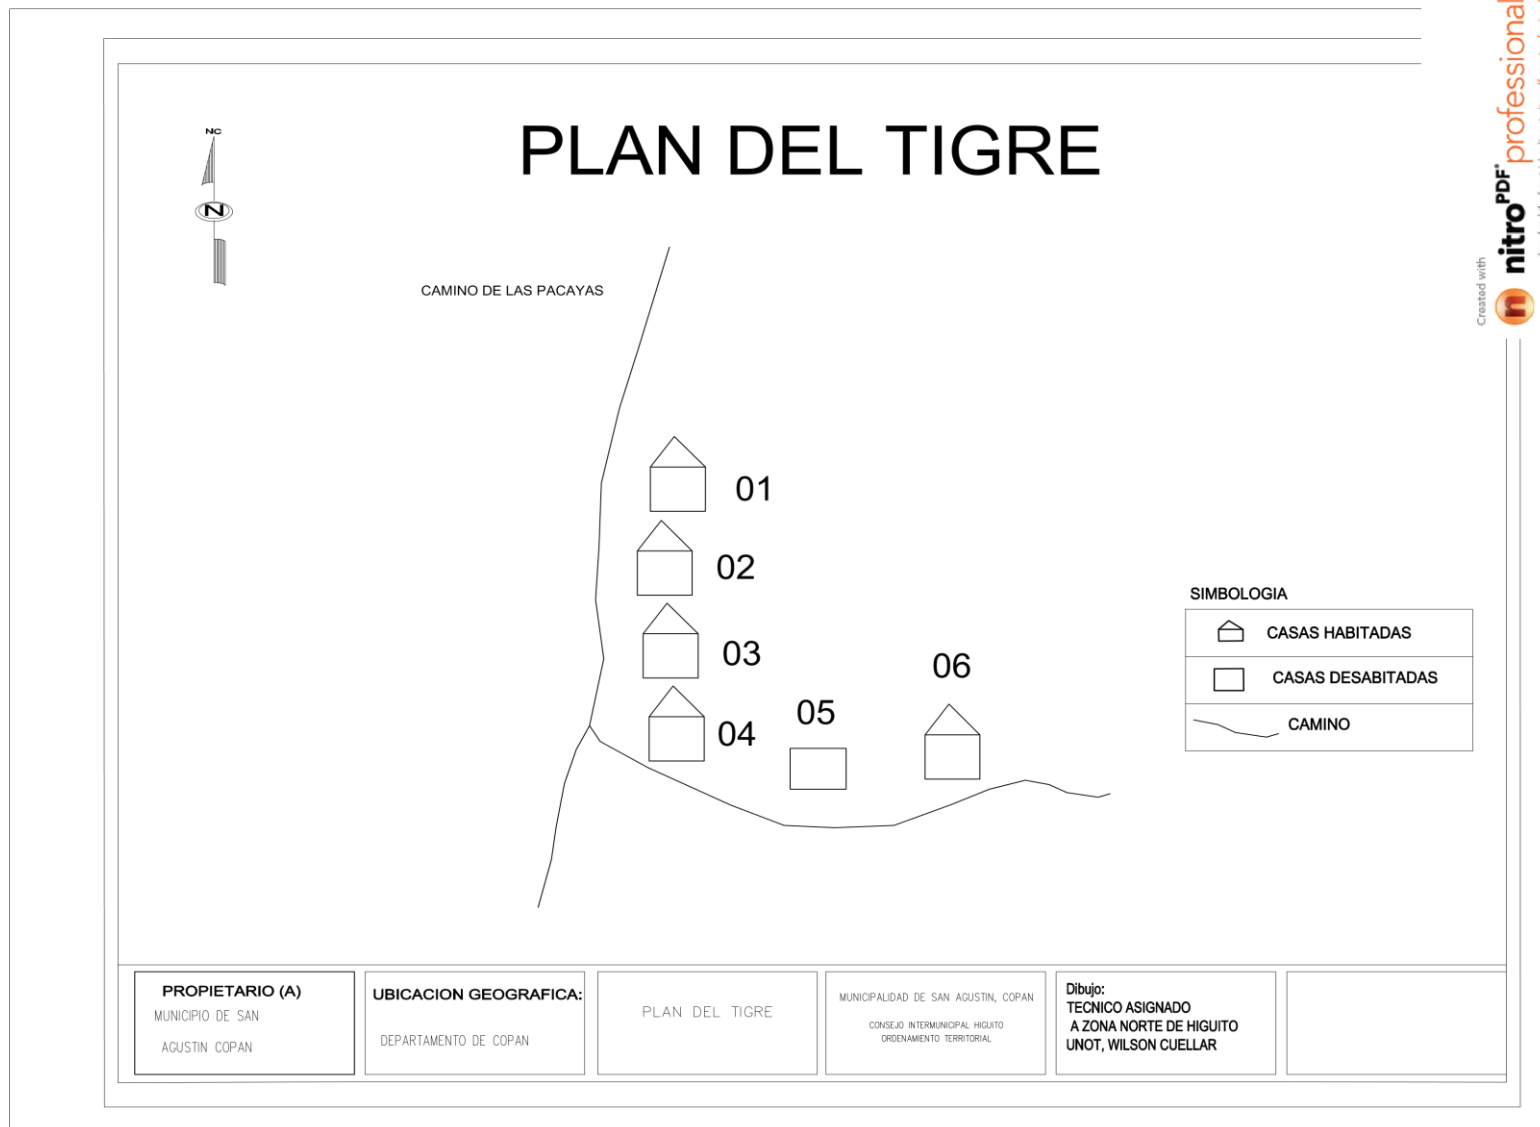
PLAN DEL TIGRE

NC

N

CAMINO DE LAS PACAYAS

01

02

03

04

05

06

SIMBOLOGIA

| | |
|---|---|
| | CASAS HABITADAS |
| | CASAS DESABITADAS |
| | CAMINO |

PROPIETARIO (A)
MUNICIPIO DE SAN
AGUSTIN COPAN

UBICACION GEOGRAFICA:
DEPARTAMENTO DE COPAN

PLAN DEL TIGRE

MUNICIPALIDAD DE SAN AGUSTIN, COPAN
CONSEJO INTERMUNICIPAL HIGUITO
ORDENAMIENTO TERRITORIAL

Dibujo:
TECNICO ASIGNADO
A ZONA NORTE DE HIGUITO
UNOT, WILSON CUELLAR

Created with nitroPDF professional